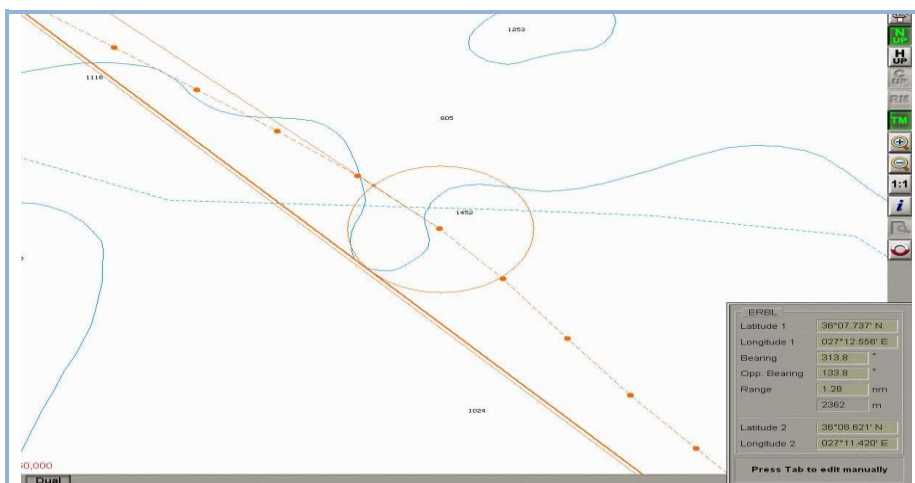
1253

1116

805

1452

1024

N UP

H UP

C UP

RM

TM

1:1

i

ERBL

| | | |
|---|---|---|
| Latitude 1 | 36°07.737' N | |
| Longitude 1 | 027°12.558' E | |
| Bearing | 313.8 | ° |
| Opp. Bearing | 133.8 | ° |
| Range | 1.28 | nm |
| | 2362 | m |
| Latitude 2 | 36°08.621' N | |
| Longitude 2 | 027°11.420' E | |

Press Tab to edit manually

50,000

Dual